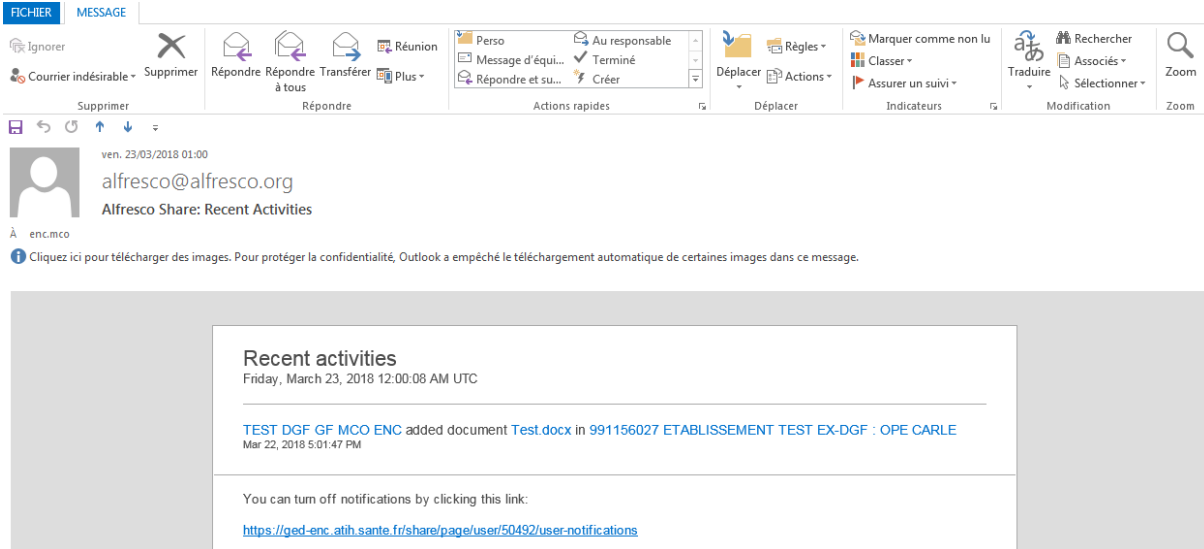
FICHIER MESSAGE

Ignorer
Courrier indésirable
Supprimer
Supprimer

Répondre
Répondre à tous
Transférer
Réunion
Plus
Répondre

Perso
Message d'équi...
Répondre et su...
Au responsable
Terminé
Créer
Actions rapides

Déplacer
Règles
Actions
Déplacer

Marquer comme non lu
Classer
Assurer un suivi
Indicateurs

Traduire
Rechercher
Associés
Sélectionner
Modification

Zoom
Zoom

ven. 23/03/2018 01:00
alfresco@alfresco.org
Alfresco Share: Recent Activities
À enc.mco
Cliquez ici pour télécharger des images. Pour protéger la confidentialité, Outlook a empêché le téléchargement automatique de certaines images dans ce message.

Recent activities
Friday, March 23, 2018 12:00:08 AM UTC

TEST DGF GF MCO ENC added document Test.docx in 991156027 ETABLISSEMENT TEST EX-DGF : OPE CARLE
Mar 22, 2018 5:01:47 PM

You can turn off notifications by clicking this link:
https://ged-enc.atih.sante.fr/share/page/user/50492/user-notifications